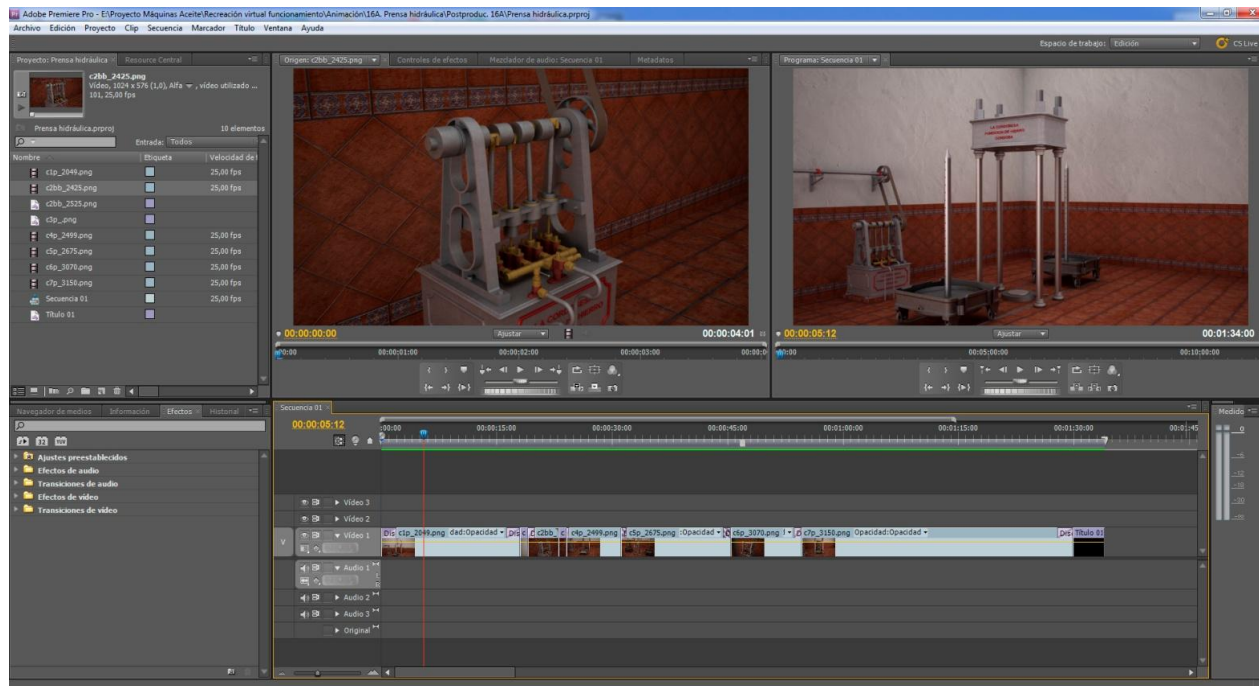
Adobe Premiere Pro - E:\Proyecto Máquinas Aceite\Recreación virtual funcionamiento\Animación\16A. Prensa hidráulica\Postproduc. 16A\Prensa hidráulica.prproj

Archivo Edición Proyecto Clip Secuencia Marcador Título Ventana Ayuda

Espacio de trabajo: Edición

CS Live

Proyecto: Prensa hidráulica × Resource Central

c2bb_2425.png
Vídeo, 1024 x 576 (1,0), Alfa, vídeo utilizado ...
101, 25,00 fps

Prensa hidráulica.prproj 10 elementos

Entrada: Todos

| Nombre | Etiqueta | Velocidad de f |
|---|---|---|
| c1p_2049.png | | 25,00 fps |
| c2bb_2425.png | | 25,00 fps |
| c2bb_2525.png | | |
| c3p_.png | | |
| c4p_2499.png | | 25,00 fps |
| c5p_2675.png | | 25,00 fps |
| c6p_3070.png | | 25,00 fps |
| c7p_3150.png | | 25,00 fps |
| Secuencia 01 | | 25,00 fps |
| Título 01 | | |

Origen: c2bb_2425.png Controles de efectos Mezclador de audio: Secuencia 01 Metadatos

00:00:00:00 Ajustar 00:00:04:01

00:00 00:00:01:00 00:00:02:00 00:00:03:00 00:00:0

Programa: Secuencia 01

00:00:05:12 Ajustar 00:01:34:00

00:00 00:05:00:00 00:10:00:00

Navegador de medios Información Efectos Historial

Ajustes preestablecidos
Efectos de audio
Transiciones de audio
Efectos de vídeo
Transiciones de vídeo

Secuencia 01

00:00:05:12

:00:00 00:00:15:00 00:00:30:00 00:00:45:00 00:01:00:00 00:01:15:00 00:01:30:00 00:01:45

Vídeo 3
Vídeo 2
Vídeo 1
Audio 1
Audio 2
Audio 3
Original

Dis c1p_2049.png dad:Opacidad Dis c2bb_ c4p_2499.png c5p_2675.png :Opacidad c6p_3070.png c7p_3150.png Opacidad:Opacidad Dis Título 01

Medido